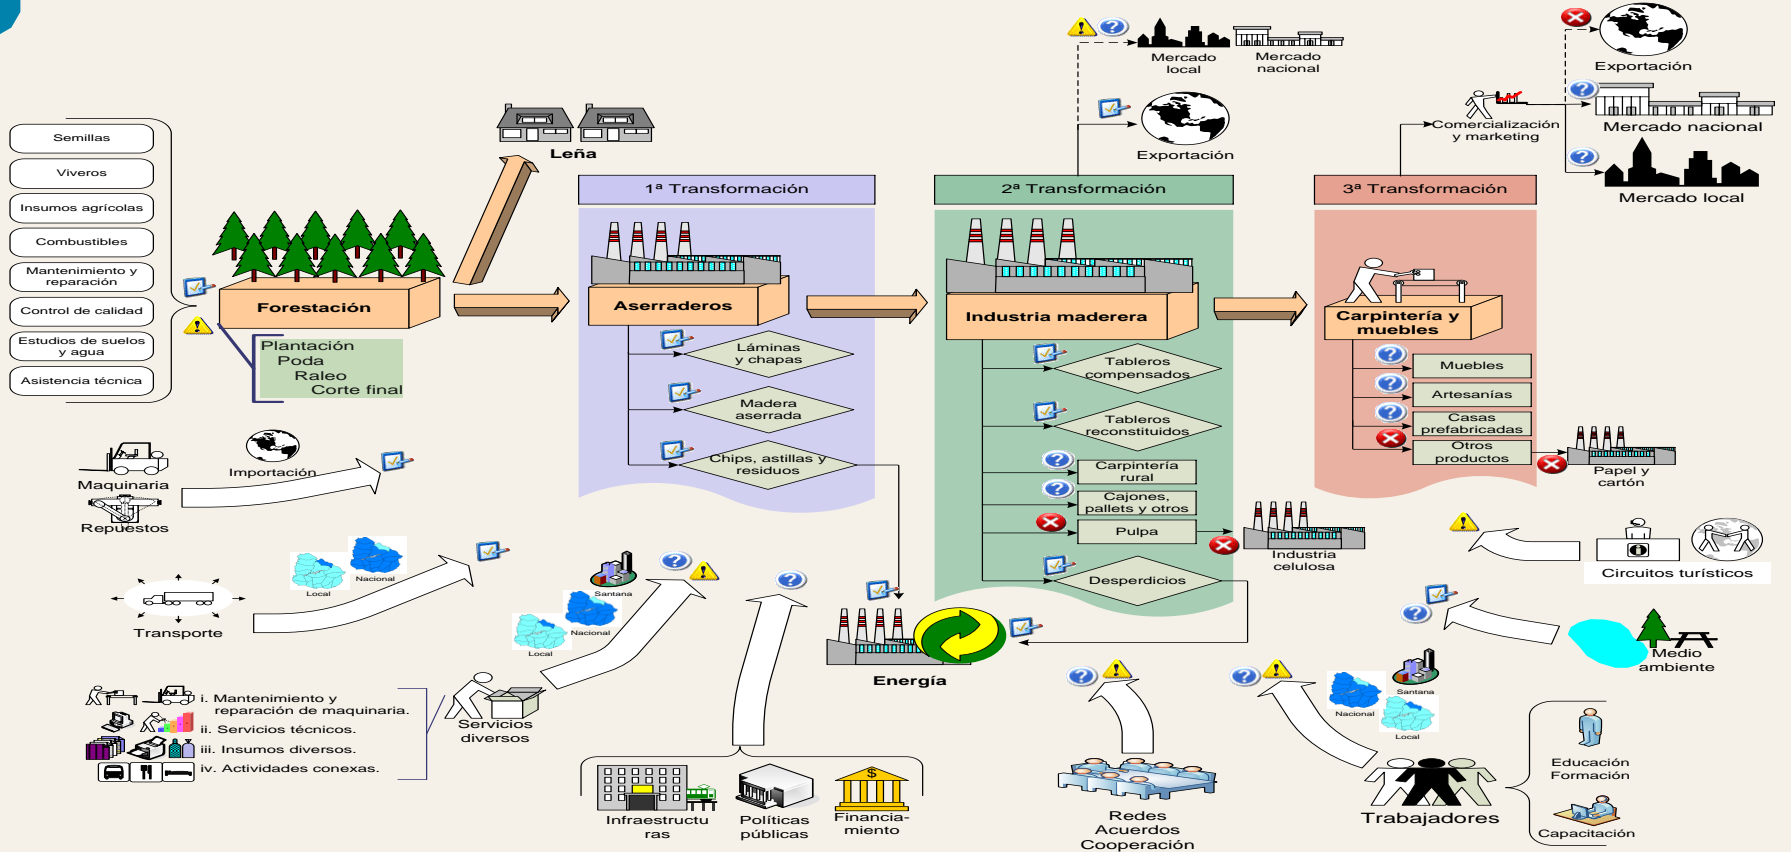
Semillas
Viveros
Insumos agrícolas
Combustibles
Mantenimiento y reparación
Control de calidad
Estudios de suelos y agua
Asistencia técnica

Forestación
Plantación
Poda
Raleo
Corte final

Leña

1ª Transformación
Aserraderos
Láminas y chapas
Madera aserrada
Chips, astillas y residuos

Mercado local
Mercado nacional
Exportación

2ª Transformación
Industria maderera
Tableros compensados
Tableros reconstituidos
Carpintería rural
Cajones, pallets y otros
Pulpa
Desperdicios

Industria celulosa

Comercialización y marketing
Exportación
Mercado nacional
Mercado local

3ª Transformación
Carpintería y muebles
Muebles
Artesanías
Casas prefabricadas
Otros productos

Papel y cartón

Circuitos turísticos

Medio ambiente

Importación
Maquinaria
Repuestos

Local
Nacional
Transporte

Santana
Nacional
Local

Energía

i. Mantenimiento y reparación de maquinaria.
ii. Servicios técnicos.
iii. Insumos diversos.
iv. Actividades conexas.

Servicios diversos

Infraestructuras
Políticas públicas
Financiamiento

Redes
Acuerdos
Cooperación

Nacional
Santana
Local

Trabajadores

Educación
Formación
Capacitación